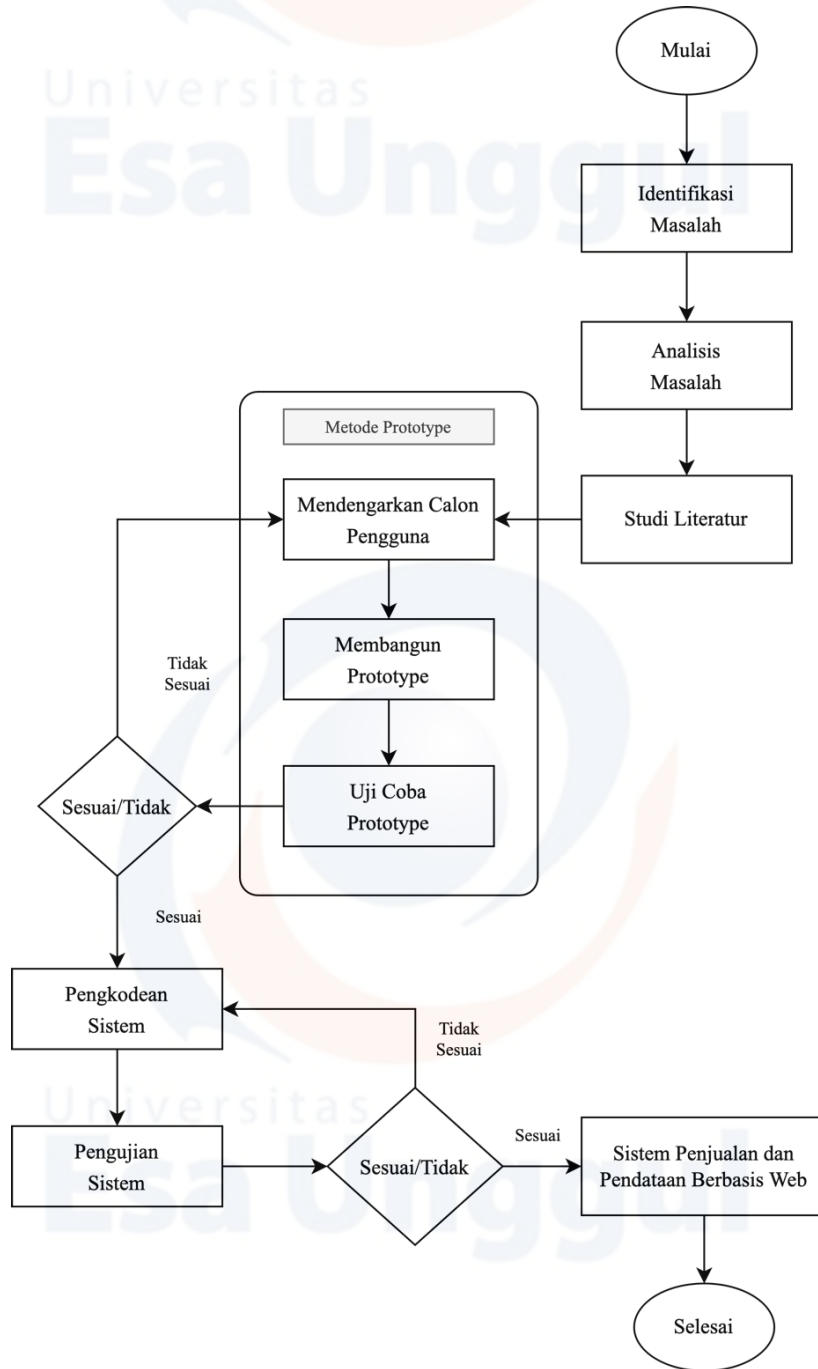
Universitas Esa Unggul

Mulai

Identifikasi Masalah

Analisis Masalah

Metode Prototype

Mendengarkan Calon Pengguna

Studi Literatur

Membangun Prototype

Tidak Sesuai

Sesuai/Tidak

Uji Coba Prototype

Sesuai

Pengkodean Sistem

Tidak Sesuai

Universitas Esa Unggul

Pengujian Sistem

Sesuai/Tidak

Sesuai

Sistem Penjualan dan Pendataan Berbasis Web

Selesai